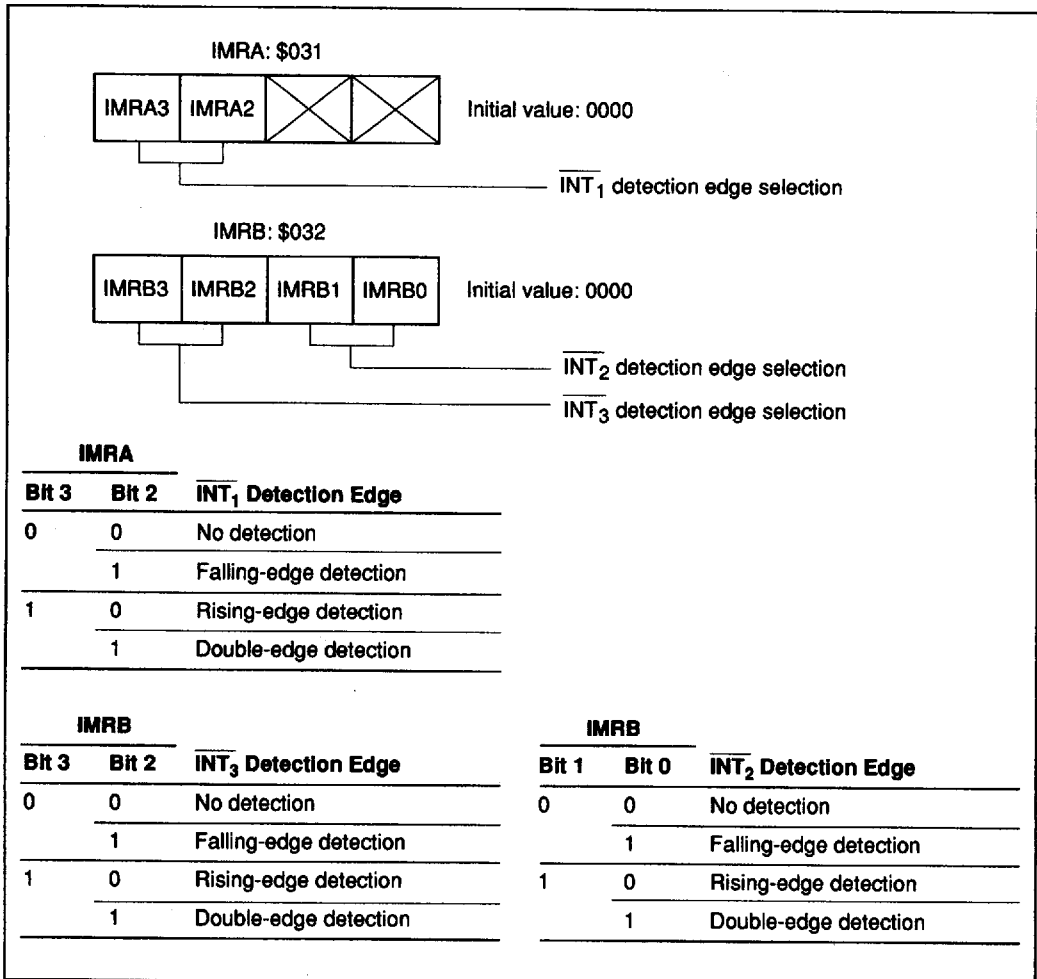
IMRA: \$031

| IMRA3 | IMRA2 | | |
|---|---|---|---|

Initial value: 0000

$\overline{INT_1}$ detection edge selection

IMRB: \$032

| IMRB3 | IMRB2 | IMRB1 | IMRB0 |
|---|---|---|---|

Initial value: 0000

$\overline{INT_2}$ detection edge selection

$\overline{INT_3}$ detection edge selection

IMRA

| Bit 3 | Bit 2 | $\overline{INT_1}$ Detection Edge |
|---|---|---|
| 0 | 0 | No detection |
| | 1 | Falling-edge detection |
| 1 | 0 | Rising-edge detection |
| | 1 | Double-edge detection |

IMRB

| Bit 3 | Bit 2 | $\overline{INT_3}$ Detection Edge |
|---|---|---|
| 0 | 0 | No detection |
| | 1 | Falling-edge detection |
| 1 | 0 | Rising-edge detection |
| | 1 | Double-edge detection |

IMRB

| Bit 1 | Bit 0 | $\overline{INT_2}$ Detection Edge |
|---|---|---|
| 0 | 0 | No detection |
| | 1 | Falling-edge detection |
| 1 | 0 | Rising-edge detection |
| | 1 | Double-edge detection |